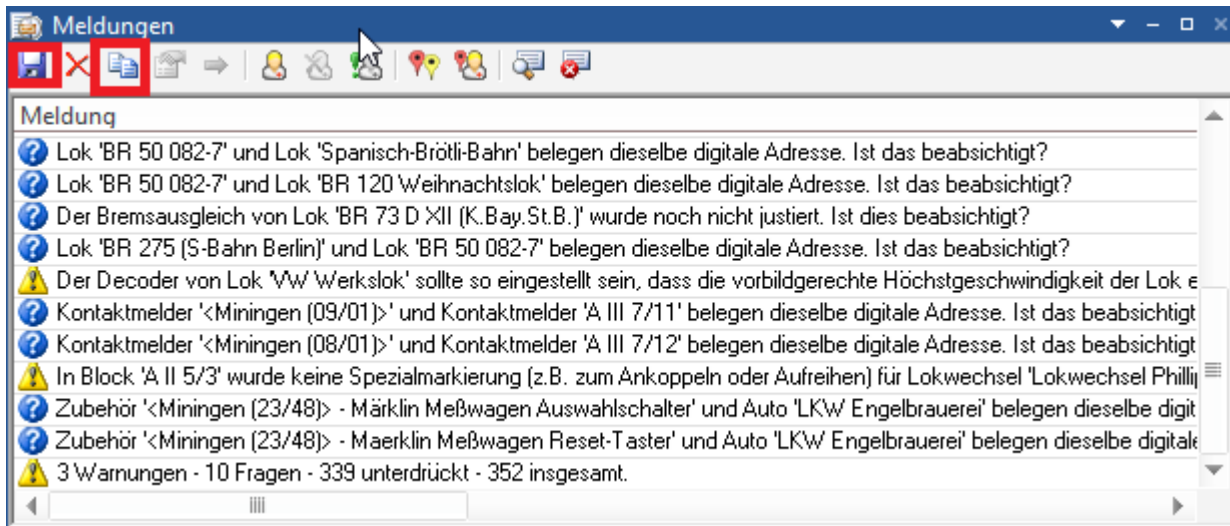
Meldungen

Meldung

Lok 'BR 50 082-7' und Lok 'Spanisch-Brötli-Bahn' belegen dieselbe digitale Adresse. Ist das beabsichtigt?

Lok 'BR 50 082-7' und Lok 'BR 120 Weihnachtslok' belegen dieselbe digitale Adresse. Ist das beabsichtigt?

Der Bremsausgleich von Lok 'BR 73 D XII (K.Bay.St.B.)' wurde noch nicht justiert. Ist dies beabsichtigt?

Lok 'BR 275 (S-Bahn Berlin)' und Lok 'BR 50 082-7' belegen dieselbe digitale Adresse. Ist das beabsichtigt?

Der Decoder von Lok 'VW Werkslok' sollte so eingestellt sein, dass die vorbildgerechte Höchstgeschwindigkeit der Lok e

Kontaktmelder '<Miningen (09/01)>' und Kontaktmelder 'A III 7/11' belegen dieselbe digitale Adresse. Ist das beabsichtigt

Kontaktmelder '<Miningen (08/01)>' und Kontaktmelder 'A III 7/12' belegen dieselbe digitale Adresse. Ist das beabsichtigt

In Block 'A II 5/3' wurde keine Spezialmarkierung (z.B. zum Ankoppeln oder Aufreihen) für Lokwechsel 'Lokwechsel Philli

Zubehör '<Miningen (23/48)> - Märklin Meßwagen Auswahlschalter' und Auto 'LKW Engelbrauerei' belegen dieselbe digit

Zubehör '<Miningen (23/48)> - Maerklin Meßwagen Reset-Taster' und Auto 'LKW Engelbrauerei' belegen dieselbe digitale

3 Warnungen - 10 Fragen - 339 unterdrückt - 352 insgesamt.